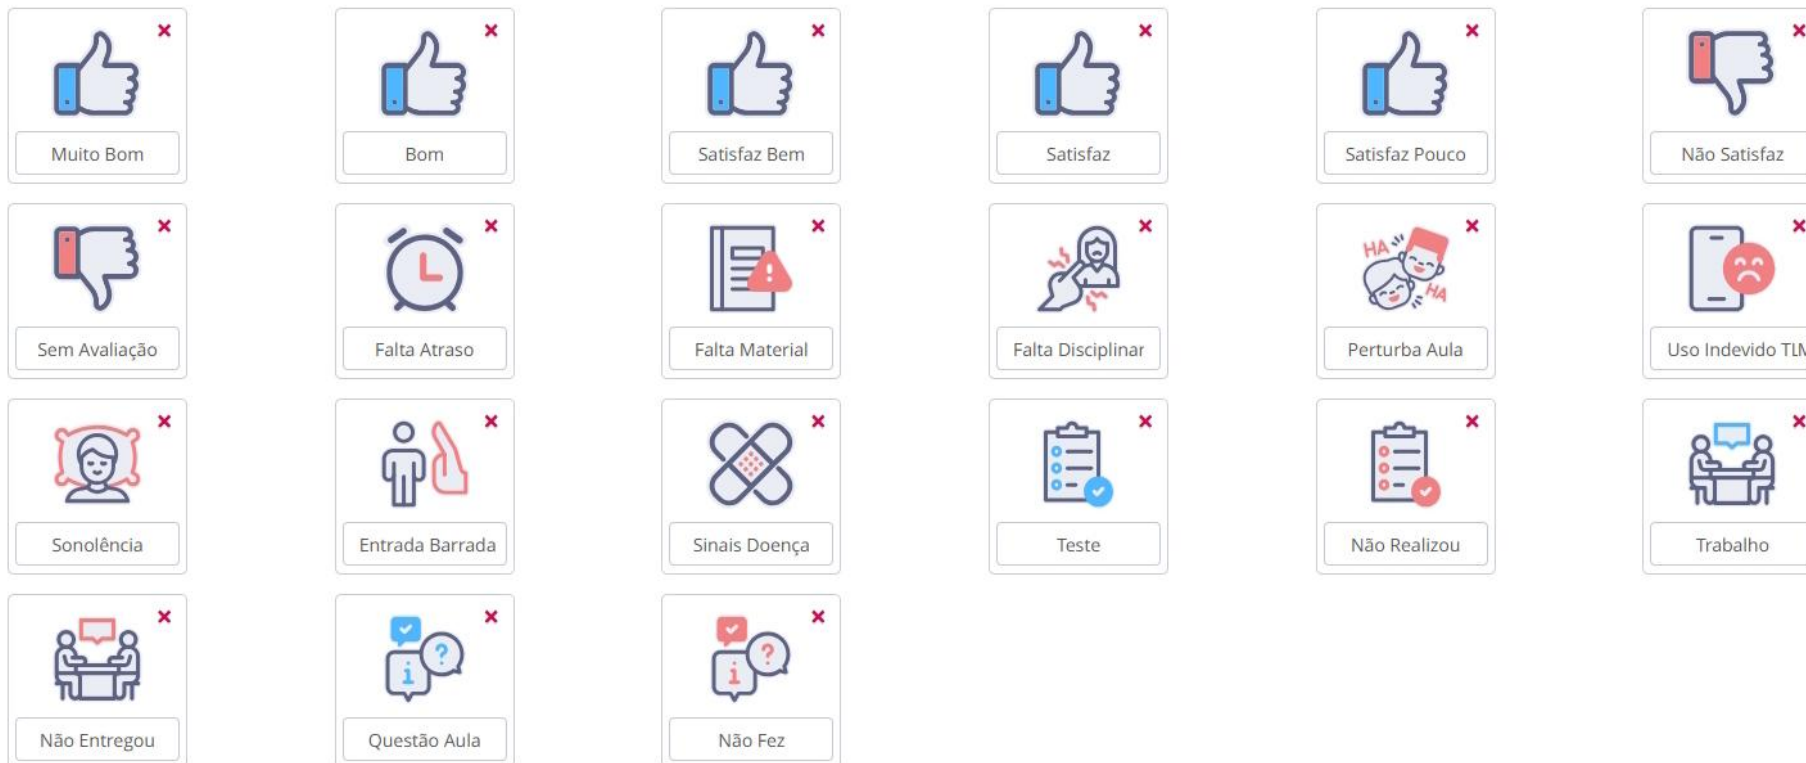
Muito Bom

Bom

Satisfaz Bem

Satisfaz

Satisfaz Pouco

Não Satisfaz

Sem Avaliação

Falta Atraso

Falta Material

Falta Disciplinar

HA HA

Perturba Aula

Uso Indevido TL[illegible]

Sonolência

Entrada Barrada

Sinais Doença

Teste

Não Realizou

Trabalho

Não Entregou

Questão Aula

Não Fez